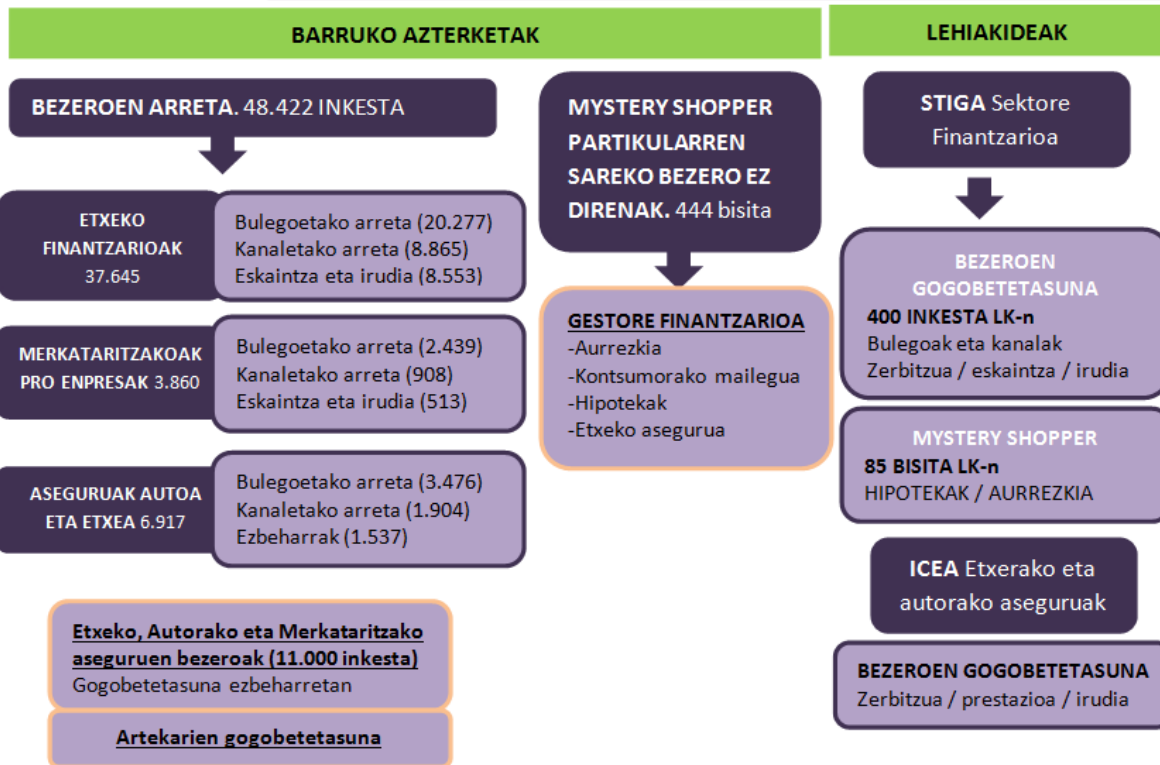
BARRUKO AZTERKETAK

BEZEROEN ARRETA. 48.422 INKESTA

ETXEKO FINANTZARIOAK 37.645

Bulegoetako arreta (20.277)
Kanaletako arreta (8.865)
Eskaintza eta irudia (8.553)

MERKATARITZAKOAK PRO ENPRESAK 3.860

Bulegoetako arreta (2.439)
Kanaletako arreta (908)
Eskaintza eta irudia (513)

ASEGURUAK AUTOA ETA ETXEA 6.917

Bulegoetako arreta (3.476)
Kanaletako arreta (1.904)
Ezbeharrak (1.537)

Etxeko, Autorako eta Merkataritzako aseguruen bezeroak (11.000 inkesta)
Gogobetetasuna ezbeharretan

Artekarien gogobetetasuna

MYSTERY SHOPPER PARTIKULARREN SAREKO BEZERO EZ DIRENAK. 444 bisita

GESTORE FINANTZARIOA
-Aurrezkia
-Kontsumorako mailegua
-Hipotekak
-Etxeko asegurua

LEHIAKIDEAK

STIGA Sektore Finantzarioa

BEZEROEN GOGOBETETASUNA
400 INKESTA LK-n
Bulegoak eta kanalak
Zerbitzua / eskaintza / irudia

MYSTERY SHOPPER
85 BISITA LK-n
HIPOTEKAK / AURREZKIA

ICEA Etxerako eta autorako aseguruak

BEZEROEN GOGOBETETASUNA
Zerbitzua / prestazioa / irudia